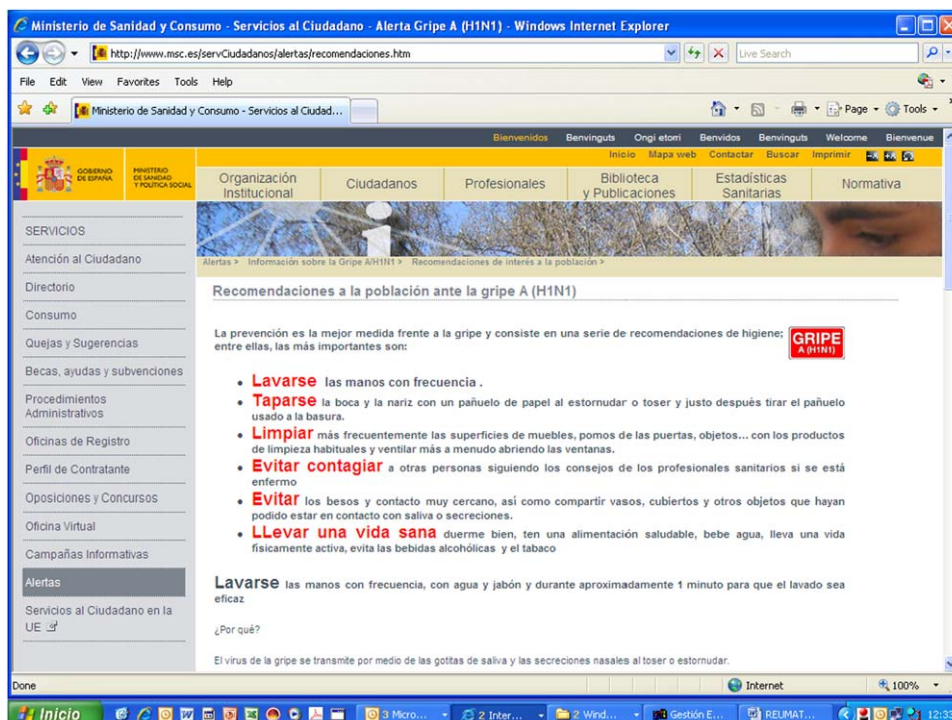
Ministerio de Sanidad y Consumo - Servicios al Ciudadano - Alerta Gripe A (H1N1) - Windows Internet Explorer

http://www.msc.es/servCiudadanos/alertas/recomendaciones.htm

Live Search

File Edit View Favorites Tools Help

Ministerio de Sanidad y Consumo - Servicios al Ciudad...

Page Tools

Bienvenidos Benvinguts Ongi etorri Benvidos Benvinguts Welcome Bienvenue

Inicio Mapa web Contactar Buscar Imprimir

GOBIERNO DE ESPAÑA MINISTERIO DE SANIDAD Y POLÍTICA SOCIAL

Organización Institucional | Ciudadanos | Profesionales | Biblioteca y Publicaciones | Estadísticas Sanitarias | Normativa

SERVICIOS
Atención al Ciudadano
Directorio
Consumo
Quejas y Sugerencias
Becas, ayudas y subvenciones
Procedimientos Administrativos
Oficinas de Registro
Perfil de Contratante
Oposiciones y Concursos
Oficina Virtual
Campañas Informativas
Alertas
Servicios al Ciudadano en la UE

Alertas > Información sobre la Gripe A/H1N1 > Recomendaciones de interés a la población >

Recomendaciones a la población ante la gripe A (H1N1)

La prevención es la mejor medida frente a la gripe y consiste en una serie de recomendaciones de higiene; entre ellas, las más importantes son:

GRIPE A (H1N1)

• Lavarse las manos con frecuencia .
• Taparse la boca y la nariz con un pañuelo de papel al estornudar o toser y justo después tirar el pañuelo usado a la basura.
• Limpiar más frecuentemente las superficies de muebles, pomos de las puertas, objetos... con los productos de limpieza habituales y ventilar más a menudo abriendo las ventanas.
• Evitar contagiar a otras personas siguiendo los consejos de los profesionales sanitarios si se está enfermo
• Evitar los besos y contacto muy cercano, así como compartir vasos, cubiertos y otros objetos que hayan podido estar en contacto con saliva o secreciones.
• LLevar una vida sana duerme bien, ten una alimentación saludable, bebe agua, lleva una vida físicamente activa, evita las bebidas alcohólicas y el tabaco

Lavarse las manos con frecuencia, con agua y jabón y durante aproximadamente 1 minuto para que el lavado sea eficaz

¿Por qué?

El virus de la gripe se transmite por medio de las gotitas de saliva y las secreciones nasales al toser o estornudar.

Done | Internet | 100%

Inicio | 3 Micro... | 2 Inter... | 2 Wind... | Gestión E... | REUMAT... | 12:33